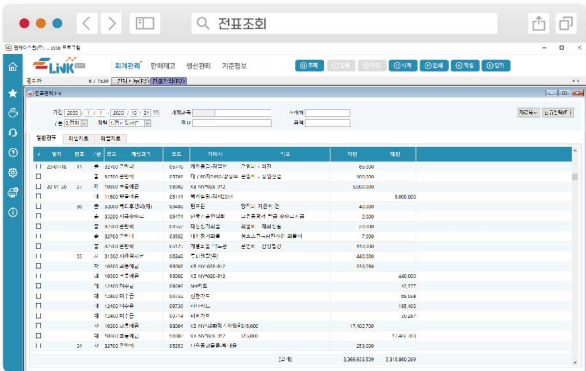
전표조회

E-LINK

회계관리 판매재고 생산관리 기준정보

전표조회

일반전표 매입자료 매출자료

| 일자 | 번호 | 구분 | 코드 | 계정과목 | 코드 | 거래처 | 적요 | 차변 | 대변 |
|---|---|---|---|---|---|---|---|---|---|
| | | | | | | | | 65,000 | |
| | | | | | | | | 300,000 | |
| | | | | | | | | 5,000,000 | |
| | | | | | | | | | 6,000,000 |
| | | | | | | | | 40,000 | |
| | | | | | | | | 2,500 | |
| | | | | | | | | 10,000 | |
| | | | | | | | | 7,000 | |
| | | | | | | | | 110,000 | |
| | | | | | | | | 440,000 | |
| | | | | | | | | 220,000 | |
| | | | | | | | | | 440,000 |
| | | | | | | | | | 40,377 |
| | | | | | | | | | 190,400 |
| | | | | | | | | | 21,400 |
| | | | | | | | | | 190,400 |
| | | | | | | | | | 30,357 |
| | | | | | | | | 17,402,700 | |
| | | | | | | | | | 17,402,700 |
| | | | | | | | | 253,000 | |
| | | | | | | | 합계 | 3,368,608,539 | 2,318,840,269 |